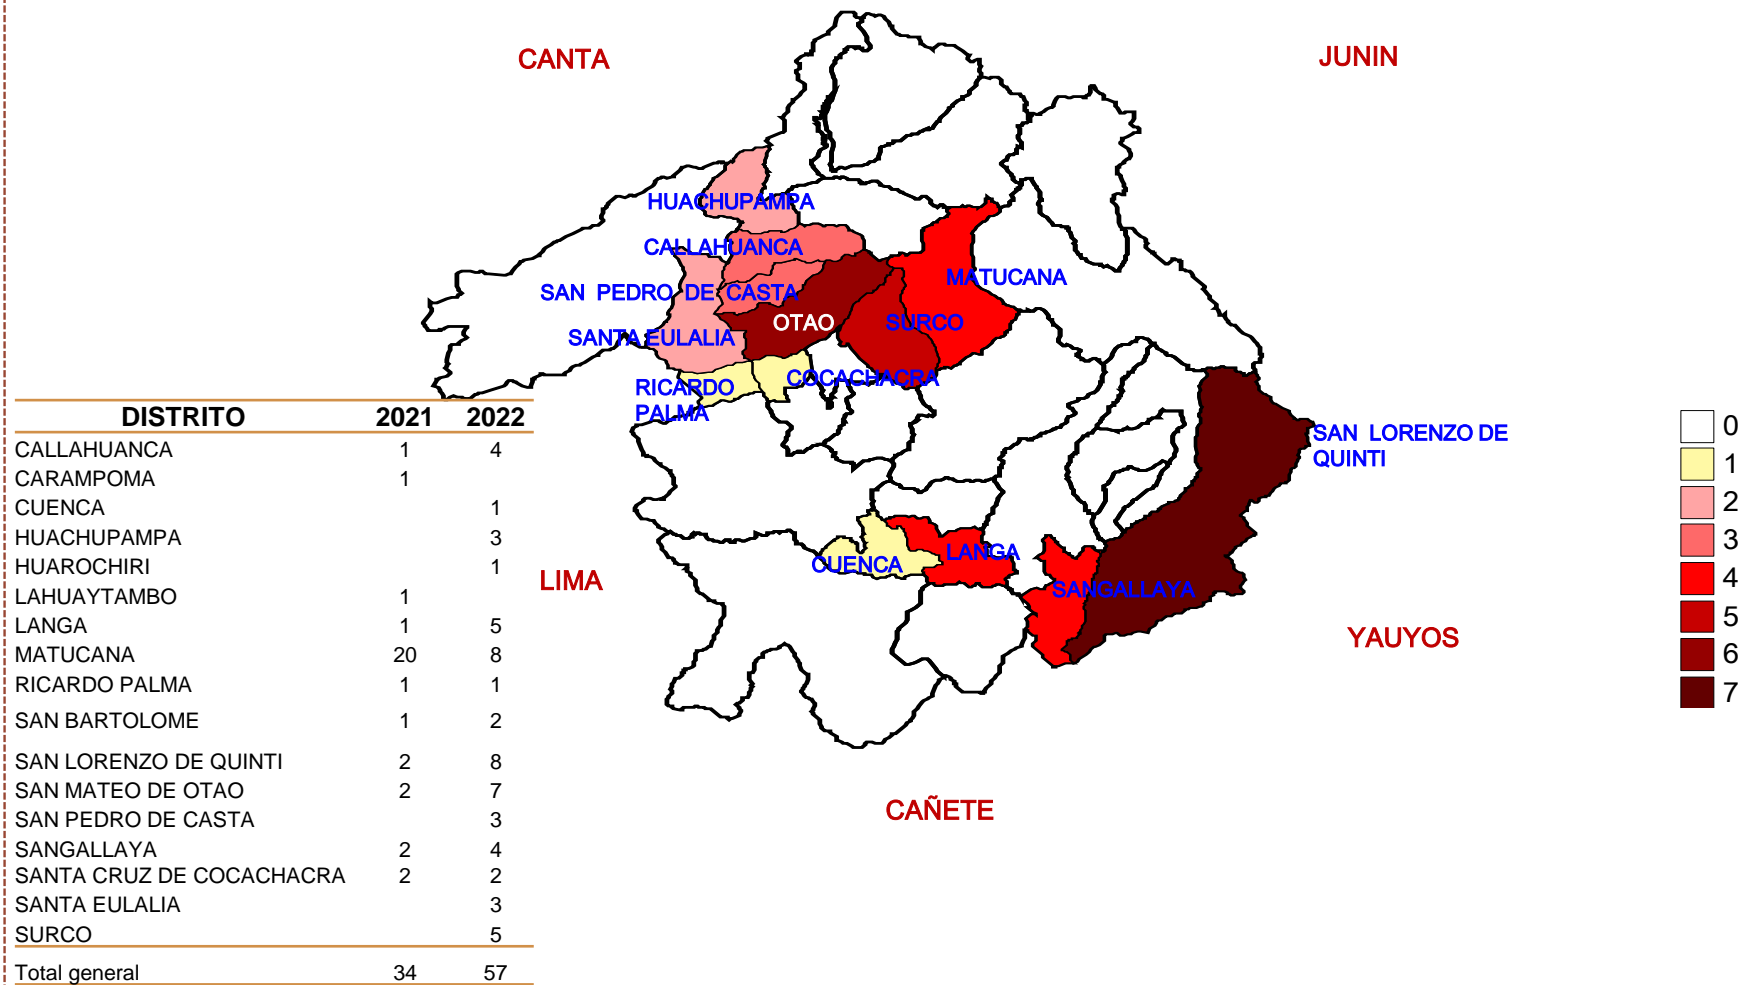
CANTA

JUNIN

HUACHUPAMPA

CALLAHUANCA

MATUCANA

SAN PEDRO DE CASTA

OTAO

SURCO

SANTA EULALIA

RICARDO PALMA

COCACHACRA

SAN LORENZO DE QUINTI

LIMA

CUENCA

LANGA

SANGALLAYA

YAUYOS

CAÑETE

| DISTRITO | 2021 | 2022 |
|---|---|---|
| CALLAHUANCA | 1 | 4 |
| CARAMPOMA | 1 | |
| CUENCA | | 1 |
| HUACHUPAMPA | | 3 |
| HUAROCHIRI | | 1 |
| LAHUAYTAMBO | 1 | |
| LANGA | 1 | 5 |
| MATUCANA | 20 | 8 |
| RICARDO PALMA | 1 | 1 |
| SAN BARTOLOME | 1 | 2 |
| SAN LORENZO DE QUINTI | 2 | 8 |
| SAN MATEO DE OTAO | 2 | 7 |
| SAN PEDRO DE CASTA | | 3 |
| SANGALLAYA | 2 | 4 |
| SANTA CRUZ DE COCACHACRA | 2 | 2 |
| SANTA EULALIA | | 3 |
| SURCO | | 5 |
| Total general | 34 | 57 |

0
1
2
3
4
5
6
7